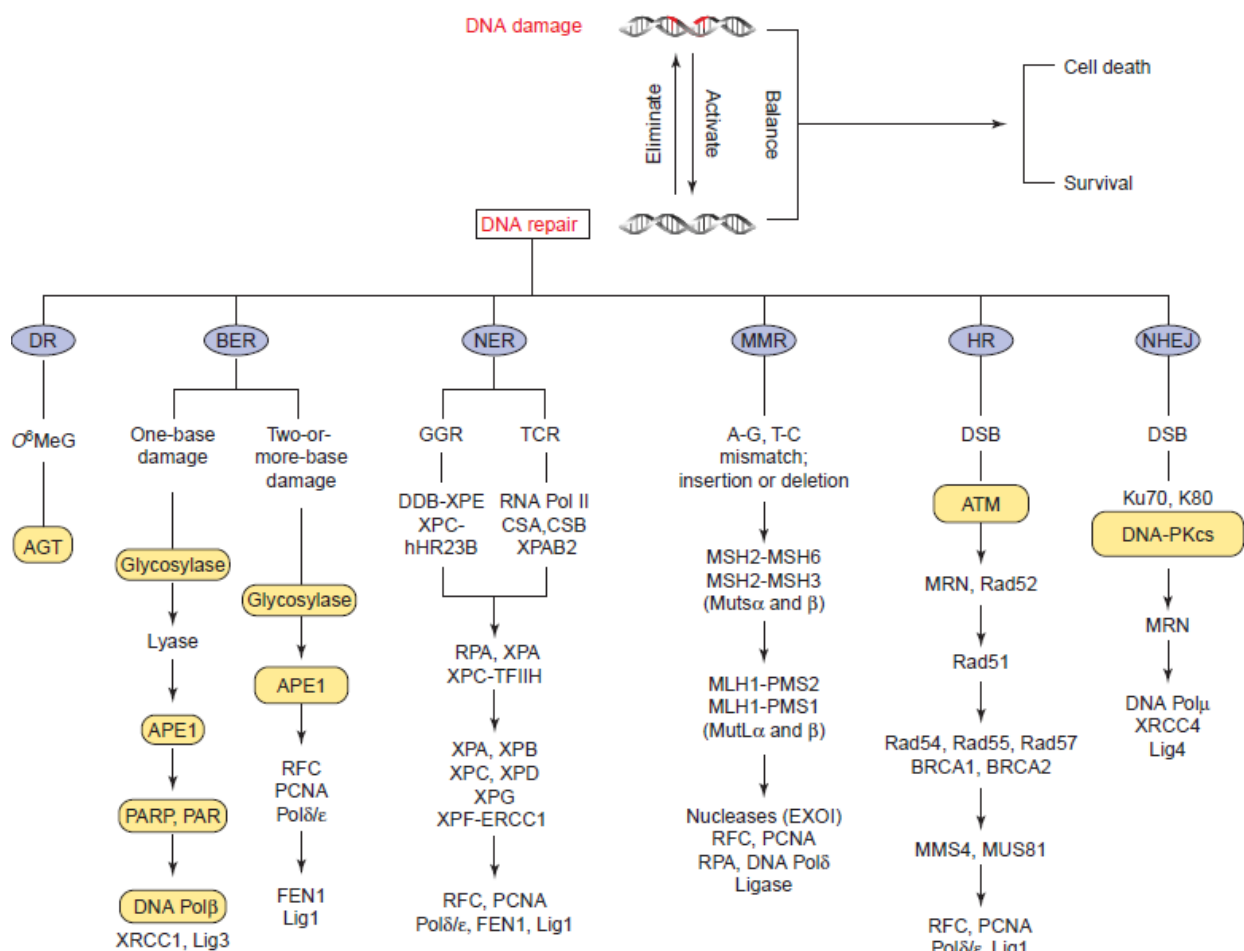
DNA damage

Eliminate

Activate

Balance

Cell death

Survival

DNA repair

DR

$O^6$MeG

AGT

BER

One-base damage

Glycosylase

Lyase

APE1

PARP, PAR

DNA Polβ

XRCC1, Lig3

Two-or-more-base damage

Glycosylase

APE1

RFC
PCNA
Polδ/ε

FEN1
Lig1

NER

GGR

DDB-XPE
XPC-hHR23B

TCR

RNA Pol II
CSA,CSB
XPAB2

RPA, XPA
XPC-TFIIH

XPA, XPB
XPC, XPD
XPG
XPF-ERCC1

RFC, PCNA
Polδ/ε, FEN1, Lig1

MMR

A-G, T-C mismatch; insertion or deletion

MSH2-MSH6
MSH2-MSH3
(Mutsα and β)

MLH1-PMS2
MLH1-PMS1
(MutLα and β)

Nucleases (EXOI)
RFC, PCNA
RPA, DNA Polδ
Ligase

HR

DSB

ATM

MRN, Rad52

Rad51

Rad54, Rad55, Rad57
BRCA1, BRCA2

MMS4, MUS81

RFC, PCNA
Polδ/ε, Lig1

NHEJ

DSB

Ku70, K80

DNA-PKcs

MRN

DNA Polμ
XRCC4
Lig4